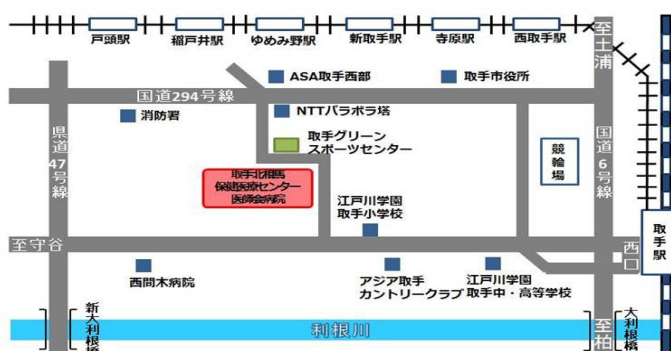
戸頭駅
稲戸井駅
ゆめみ野駅
新取手駅
寺原駅
西取手駅
至土浦

ASA取手西部
取手市役所
国道294号線
NTTパラボラ塔
消防署
取手グリーンスポーツセンター
県道47号線
競輪場
国道6号線
取手北相馬保健医療センター医師会病院
江戸川学園取手小学校
取手駅
至守谷
西口
西間木病院
アジア取手カントリークラブ
江戸川学園取手中・高等学校
新大利根橋
利根川
至柏
大利根橋